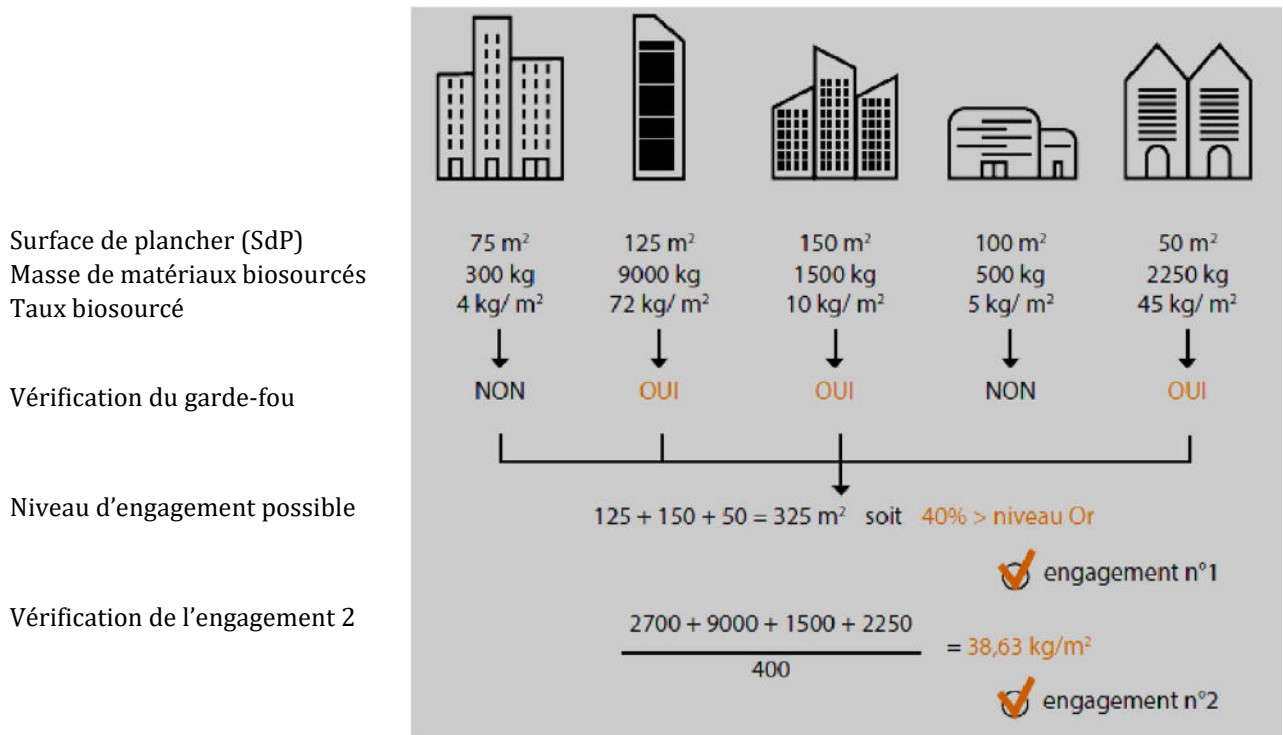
Surface de plancher (SdP)
Masse de matériaux biosourcés
Taux biosourcé

Vérification du garde-fou

Niveau d'engagement possible

Vérification de l'engagement 2

| 75 m² | 125 m² | 150 m² | 100 m² | 50 m² |
|---|---|---|---|---|
| 300 kg | 9000 kg | 1500 kg | 500 kg | 2250 kg |
| 4 kg/ m² | 72 kg/ m² | 10 kg/ m² | 5 kg/ m² | 45 kg/ m² |
| NON | OUI | OUI | NON | OUI |

125 + 150 + 50 = 325 m² soit 40% > niveau Or

engagement n°1

$\frac{2700 + 9000 + 1500 + 2250}{400}$ = 38,63 kg/m²

engagement n°2